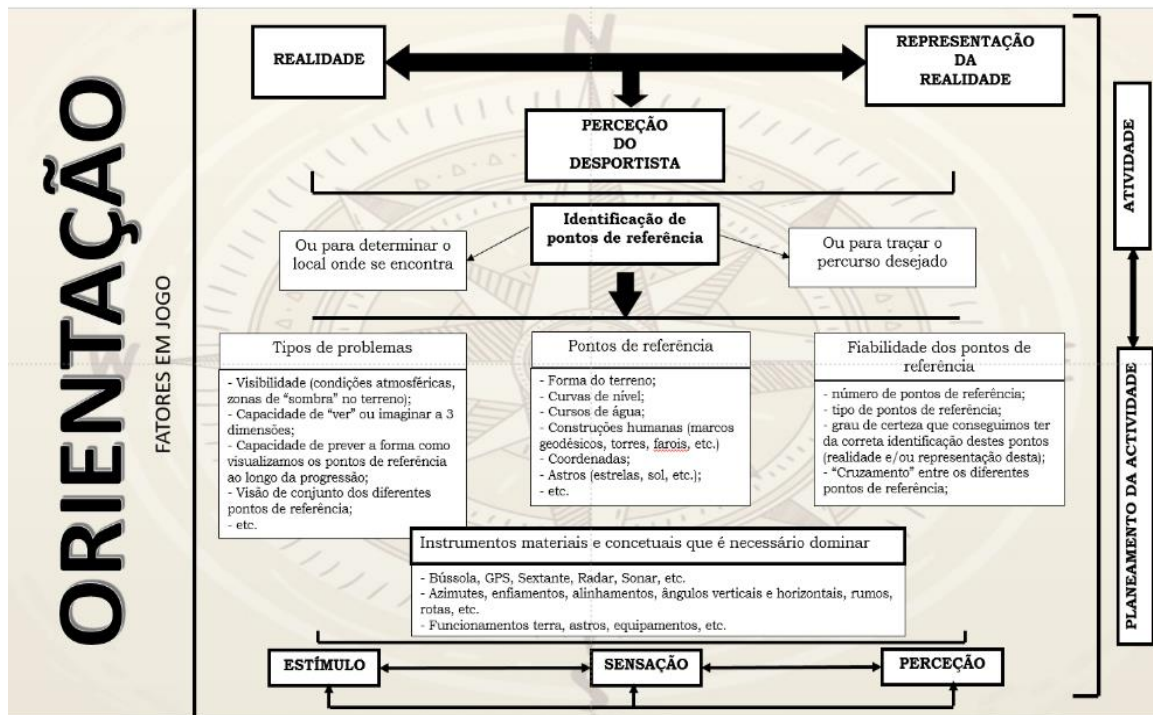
ORIENTAÇÃO

FATORES EM JOGO

REALIDADE

REPRESENTAÇÃO DA REALIDADE

PERCEÇÃO DO DESPORTISTA

Identificação de pontos de referência

Ou para determinar o local onde se encontra

Ou para traçar o percurso desejado

Tipos de problemas

- Visibilidade (condições atmosféricas, zonas de "sombra" no terreno);
- Capacidade de "ver" ou imaginar a 3 dimensões;
- Capacidade de prever a forma como visualizamos os pontos de referência ao longo da progressão;
- Visão de conjunto dos diferentes pontos de referência;
- etc.

Pontos de referência

- Forma do terreno;
- Curvas de nível;
- Cursos de água;
- Construções humanas (marcos geodésicos, torres, farois, etc.)
- Coordenadas;
- Astros (estrelas, sol, etc.);
- etc.

Fiabilidade dos pontos de referência

- número de pontos de referência;
- tipo de pontos de referência;
- grau de certeza que conseguimos ter da correta identificação destes pontos (realidade e/ou representação desta);
- "Cruzamento" entre os diferentes pontos de referência;

Instrumentos materiais e concetuais que é necessário dominar

- Bússola, GPS, Sextante, Radar, Sonar, etc.
- Azimutes, enfiamentos, alinhamentos, ângulos verticais e horizontais, rumos, rotas, etc.
- Funcionamentos terra, astros, equipamentos, etc.

ESTÍMULO

SENSAÇÃO

PERCEÇÃO

ATIVIDADE

PLANEAMENTO DA ACTIVIDADE